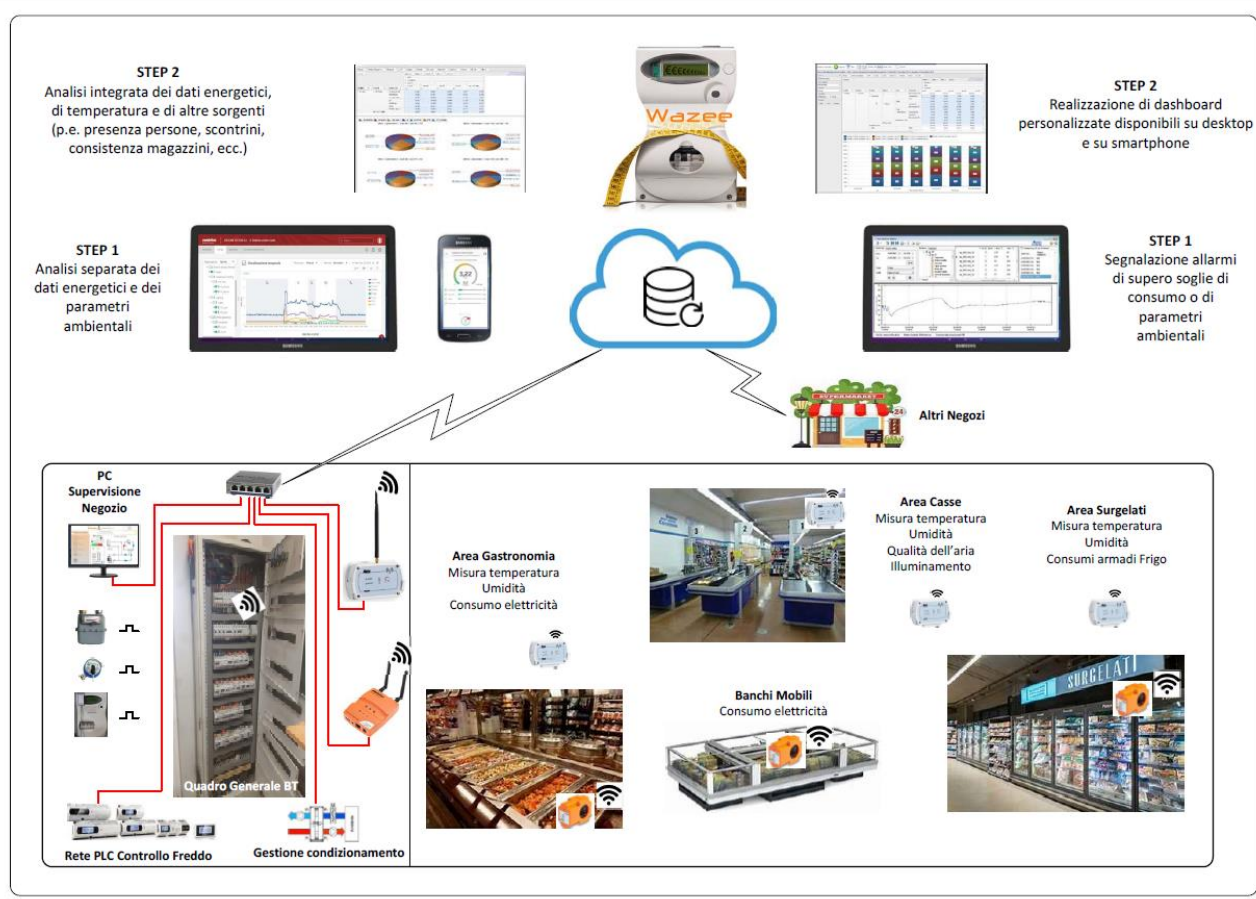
STEP 2
Analisi integrata dei dati energetici, di temperatura e di altre sorgenti (p.e. presenza persone, scontrini, consistenza magazzini, ecc.)

Wazee

STEP 2
Realizzazione di dashboard personalizzate disponibili su desktop e su smartphone

STEP 1
Analisi separata dei dati energetici e dei parametri ambientali

STEP 1
Segnalazione allarmi di supero soglie di consumo o di parametri ambientali

SUPERMARKET
24
Altri Negozi

PC
Supervisione
Negozio

Quadro Generale BT

Rete PLC Controllo Freddo

Gestione condizionamento

Area Gastronomia
Misura temperatura
Umidità
Consumo elettricità

Area Casse
Misura temperatura
Umidità
Qualità dell'aria
Illuminamento

Area Surgelati
Misura temperatura
Umidità
Consumi armadi Frigo

Banchi Mobili
Consumo elettricità

SURGELATI